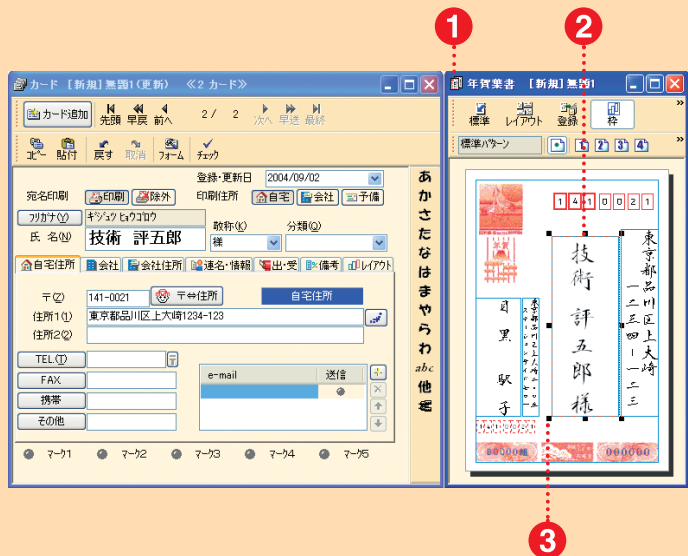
1
2
3

カード [新規] 無題1(更新) 《2 カード》

カード追加 先頭 早戻 前へ 2/ 2 次へ 早送 最終

コピー 貼付 戻す 取消 フォーム チェック

登録・更新日 2004/09/02

宛名印刷 印刷 除外 印刷住所 自宅 会社 予備

フリガナ(Y) ギジュツ ヒョウゴロウ

氏 名(N) 技術 評五郎

敬称(K) 様

分類(Q)

自宅住所 会社 会社住所 連名・情報 出・受 備考 レイアウト

〒(Z) 141-0021 〒⇔住所 自宅住所

住所1(1) 東京都品川区上大崎1234-123

住所2(2)

TEL(T)

FAX

携帯

その他

e-mail 送信

マーク1 マーク2 マーク3 マーク4 マーク5

あ か さ た な は ま や ら わ abc 他 濁

年賀葉書 [新規] 無題1

標準 レイアウト 登録 枠

標準パターン

1 2 3 4

1 4 1 0 0 2 1

東京都品川区上大崎一二三四ー一二三

技術 評五郎 様

目黒 駅子

00000

000000